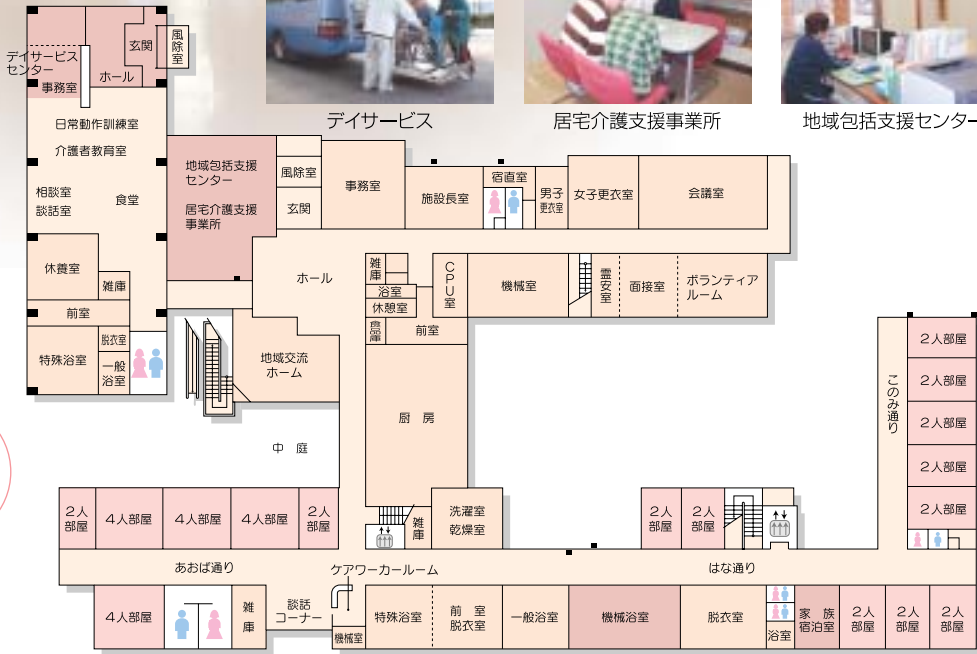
デイサービス

居宅介護支援事業所

地域包括支援センター

デイサービスセンター
事務室
玄関
風除室
ホール
日常動作訓練室
介護者教育室
相談室
談話室
食堂
休養室
雑庫
前室
脱衣室
特殊浴室
一般浴室
地域包括支援センター
居宅介護支援事業所
風除室
玄関
事務室
施設長室
宿直室
男子更衣室
女子更衣室
会議室
ホール
雑庫
浴室
休憩室
倉庫
CPU室
機械室
霊安室
面接室
ボランティアルーム
前室
地域交流ホーム
厨房
中庭
このみ通り
2人部屋
2人部屋
2人部屋
2人部屋
2人部屋
2人部屋
4人部屋
4人部屋
4人部屋
2人部屋
洗濯室
乾燥室
雑庫
2人部屋
2人部屋
あおば通り
ケアワーカールーム
はな通り
4人部屋
雑庫
談話コーナー
機械室
特殊浴室
前室
脱衣室
一般浴室
機械浴室
脱衣室
浴室
家族宿泊室
2人部屋
2人部屋
2人部屋